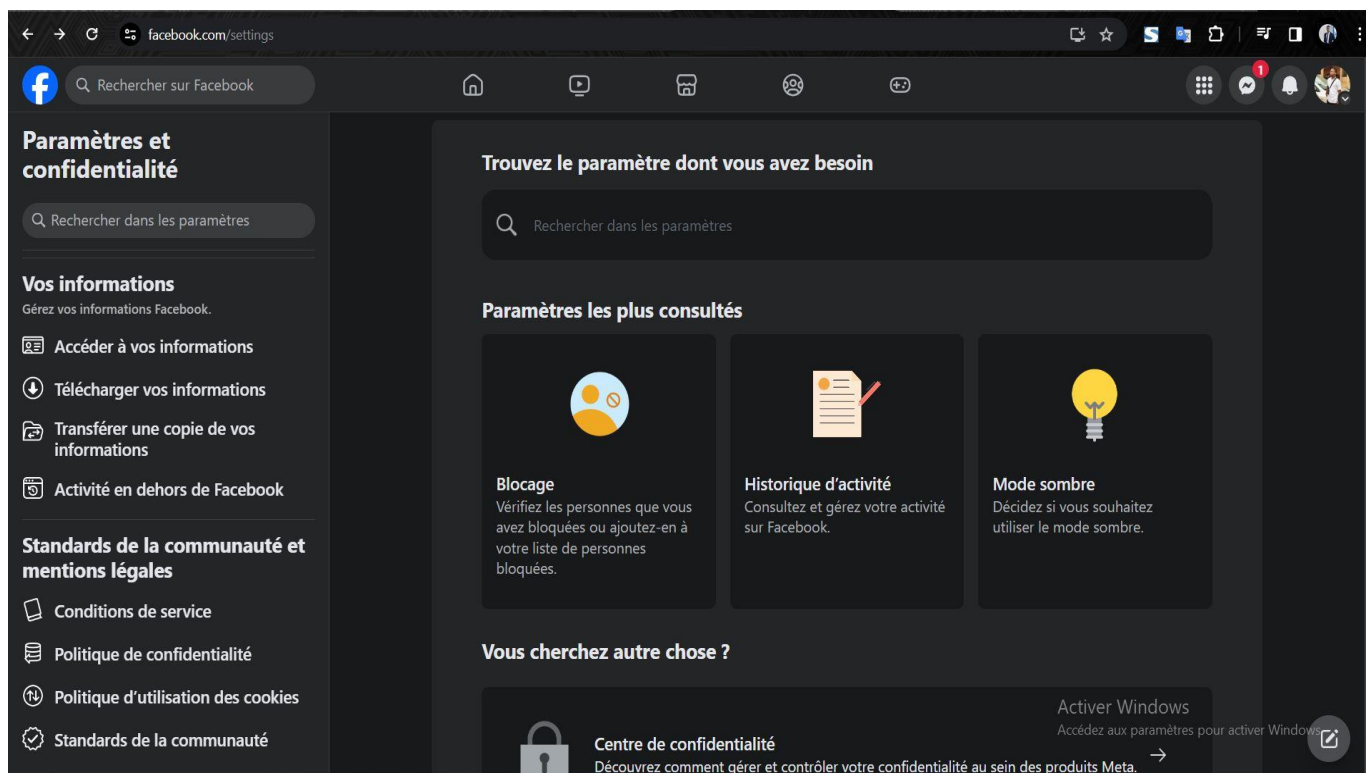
facebook.com/settings

Rechercher sur Facebook

1

Paramètres et confidentialité

Rechercher dans les paramètres

Vos informations
Gérez vos informations Facebook.

Accéder à vos informations

Télécharger vos informations

Transférer une copie de vos informations

Activité en dehors de Facebook

Standards de la communauté et mentions légales

Conditions de service

Politique de confidentialité

Politique d'utilisation des cookies

Standards de la communauté

Trouvez le paramètre dont vous avez besoin

Rechercher dans les paramètres

Paramètres les plus consultés

Blocage
Vérifiez les personnes que vous avez bloquées ou ajoutez-en à votre liste de personnes bloquées.

Historique d'activité
Consultez et gérez votre activité sur Facebook.

Mode sombre
Décidez si vous souhaitez utiliser le mode sombre.

Vous cherchez autre chose ?

Centre de confidentialité
Découvrez comment gérer et contrôler votre confidentialité au sein des produits Meta.

Activer Windows
Accédez aux paramètres pour activer Windows.